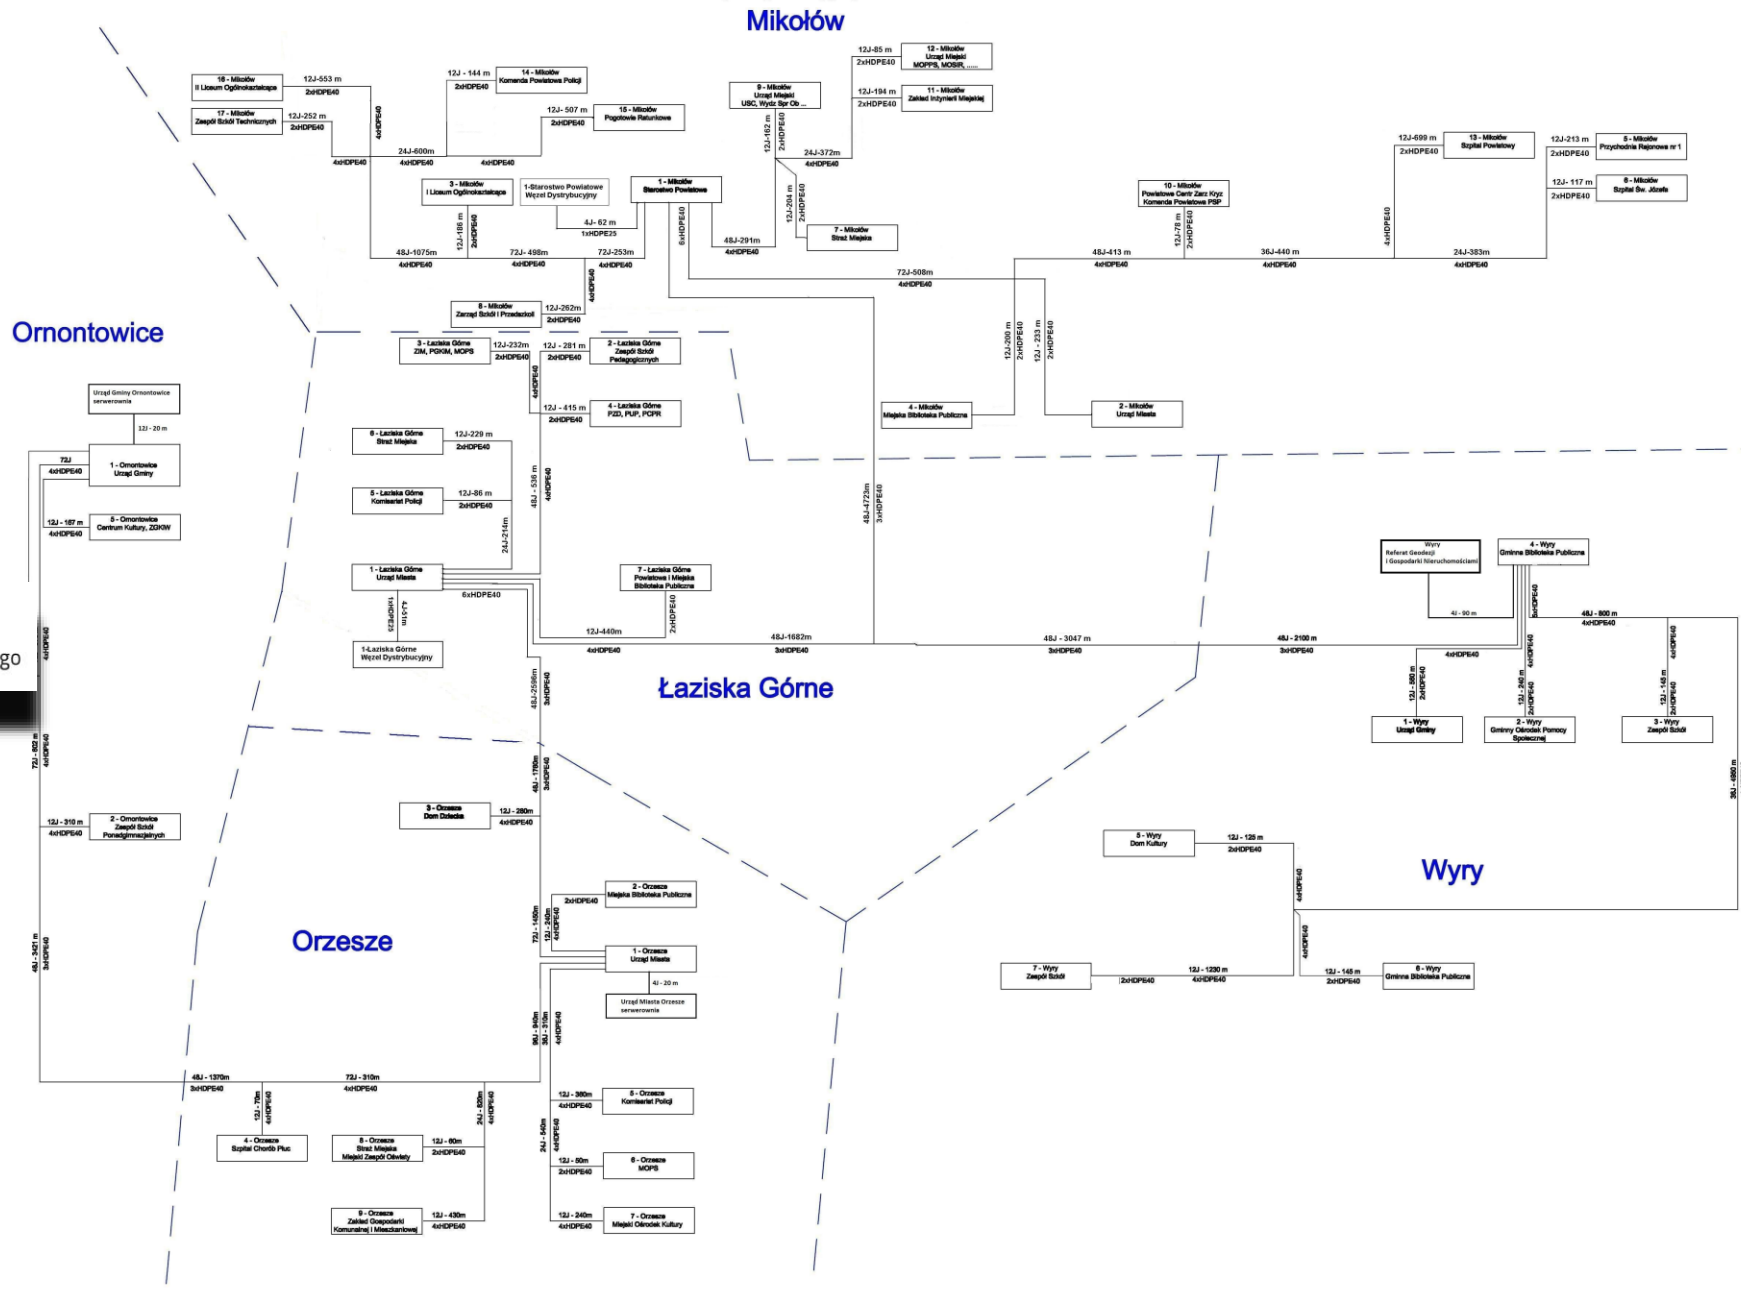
Mikołów

16 - Mikołów
II Liceum Ogólnokształcące
12J-553 m
2xHDPE40

17 - Mikołów
Zespół Szkół Technicznych
12J-252 m
2xHDPE40

4xHDPE40
4xHDPE40
24J-600m
4xHDPE40
4xHDPE40

12J - 144 m
2xHDPE40
14 - Mikołów
Komenda Powiatowa Policji

12J - 507 m
2xHDPE40
15 - Mikołów
Pogotowie Ratunkowe

9 - Mikołów
Urząd Miejski
USC, Wydz Spr Ob ...

12J-162 m
2xHDPE40

12J-85 m
2xHDPE40
12 - Mikołów
Urząd Miejski
MOPPS, MOSIR, .....

12J-194 m
2xHDPE40
11 - Mikołów
Zakład Inżynierii Miejskiej

24J-372m
4xHDPE40

3 - Mikołów
I Liceum Ogólnokształcące

1-Starostwo Powiatowe
Węzeł Dystrybucyjny

1 - Mikołów
Starostwo Powiatowe

12J-186 m
2xHDPE40

4J - 62 m
1xHDPE25

6xHDPE40

12J-204 m
2xHDPE40

7 - Mikołów
Straż Miejska

48J-291m
4xHDPE40

48J-1075m
4xHDPE40
72J- 498m
4xHDPE40
72J-253m
4xHDPE40

4xHDPE40

8 - Mikołów
Zarząd Szkół i Przedszkoli
12J-262m
2xHDPE40

72J-508m
4xHDPE40

10 - Mikołów
Powiatowe Centr Zarz Kryz
Komenda Powiatowa PSP

12J-78 m
2xHDPE40

48J-413 m
4xHDPE40

36J-440 m
4xHDPE40

12J-699 m
2xHDPE40
13 - Mikołów
Szpital Powiatowy

4xHDPE40

24J-383m
4xHDPE40

12J-213 m
2xHDPE40
5 - Mikołów
Przychodnia Rejonowa nr 1

12J- 117 m
2xHDPE40
6 - Mikołów
Szpital Św. Józefa

12J-200 m
2xHDPE40

12J - 233 m
2xHDPE40

4 - Mikołów
Miejska Biblioteka Publiczna

2 - Mikołów
Urząd Miasta

Ornontowice

Urząd Gminy Ornontowice
serwerownia
12J - 20 m

72J
4xHDPE40
1 - Ornontowice
Urząd Gminy

12J - 167 m
4xHDPE40
5 - Ornontowice
Centrum Kultury, ZGKiW

4xHDPE40

72J - 802 m
4xHDPE40

12J - 310 m
4xHDPE40
2 - Ornontowice
Zespół Szkół
Ponadgimnazjalnych

48J - 3421 m
3xHDPE40

3 - Łaziska Górne
ZIM, PGKiM, MOPS
12J-232m
2xHDPE40

12J - 281 m
2xHDPE40
2 - Łaziska Górne
Zespół Szkół
Pedagogicznych

4xHDPE40

12J - 415 m
2xHDPE40
4 - Łaziska Górne
PZD, PUP, PCPR

6 - Łaziska Górne
Straż Miejska
12J-229 m
2xHDPE40

48J - 536 m
4xHDPE40

5 - Łaziska Górne
Komisariat Policji
12J-86 m
2xHDPE40

24J-214m

48J-4723m
3xHDPE40

1 - Łaziska Górne
Urząd Miasta

7 - Łaziska Górne
Powiatowa i Miejska
Biblioteka Publiczna

6xHDPE40

1xHDPE25
4J-51m

12J-440m
2xHDPE40

1-Łaziska Górne
Węzeł Dystrybucyjny

4xHDPE40
48J-1682m
3xHDPE40

48J - 3047 m
3xHDPE40

48J - 2100 m
3xHDPE40

Łaziska Górne

48J-2596m
3xHDPE40

Wyry
Referat Geodezji
i Gospodarki Nieruchomościami

4J - 90 m

4 - Wyry
Gminna Biblioteka Publiczna

5xHDPE40

48J - 800 m
4xHDPE40

4xHDPE40

12J - 380 m
2xHDPE40

4xHDPE40

12J - 240 m
2xHDPE40

4xHDPE40

12J - 145 m
2xHDPE40

1 - Wyry
Urząd Gminy

2 - Wyry
Gminny Ośrodek Pomocy
Społecznej

3 - Wyry
Zespół Szkół

36J - 4960 m

48J - 1760m
3xHDPE40

3 - Orzesze
Dom Dziecka
12J - 280m
4xHDPE40

5 - Wyry
Dom Kultury
12J - 125 m
2xHDPE40

Wyry

4xHDPE40

2 - Orzesze
Miejska Biblioteka Publiczna
2xHDPE40

72J - 1460m
12J - 240m
4xHDPE40

Orzesze

1 - Orzesze
Urząd Miasta
4J - 20 m

Urząd Miasta Orzesze
serwerownia

4xHDPE40

7 - Wyry
Zespół Szkół
2xHDPE40
12J - 1230 m
4xHDPE40

12J - 145 m
2xHDPE40
6 - Wyry
Gminna Biblioteka Publiczna

96J - 940m
36J - 310m
4xHDPE40

48J - 1370m
3xHDPE40

72J - 310m
4xHDPE40

12J - 70m
4xHDPE40

24J - 820m
4xHDPE40

12J - 380m
4xHDPE40
5 - Orzesze
Komisariat Policji

4 - Orzesze
Szpital Chorób Płuc

8 - Orzesze
Straż Miejska
Miejski Zespół Oświaty
12J - 60m
2xHDPE40

24J - 540m
4xHDPE40

12J - 50m
2xHDPE40
6 - Orzesze
MOPS

9 - Orzesze
Zakład Gospodarki
Komunalnej i Mieszkaniowej
12J - 430m
4xHDPE40

12J - 240m
4xHDPE40
7 - Orzesze
Miejski Ośrodek Kultury

go